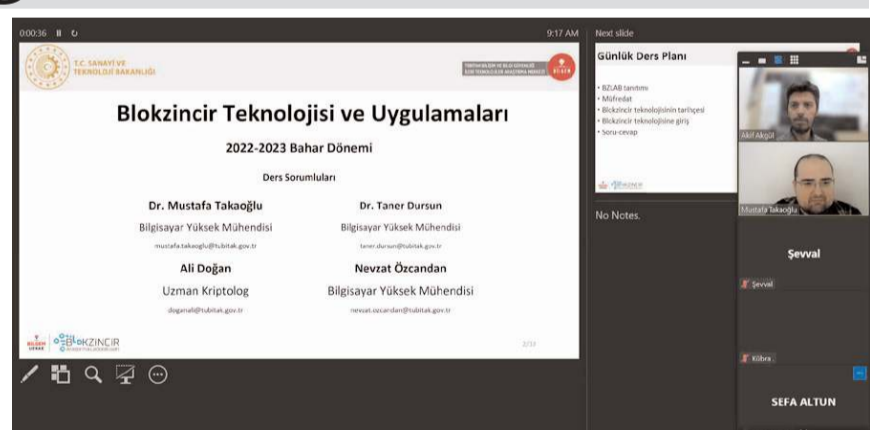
0:00:36 ⏸ ↻ 9:17 AM Next slide

T.C. SANAYİ VE TEKNOLOJİ BAKANLIĞI

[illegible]

Blokzincir Teknolojisi ve Uygulamaları

2022-2023 Bahar Dönemi

Ders Sorumluları

Dr. Mustafa Takaoğlu
Bilgisayar Yüksek Mühendisi
mustafa.takaoglu@tubitak.gov.tr

Dr. Taner Dursun
Bilgisayar Yüksek Mühendisi
taner.dursun@tubitak.gov.tr

Ali Doğan
Uzman Kriptolog
doganali@tubitak.gov.tr

Nevzat Özcandan
Bilgisayar Yüksek Mühendisi
nevzat.ozcandan@tubitak.gov.tr

BLOKZINCIR

2/11

Günlük Ders Planı

• BZLAB tanıtımı
• Müfredat
• Blokzincir teknolojisinin tarihçesi
• Blokzincir teknolojisine giriş
• Soru-cevap

No Notes.

Akif Akgül

Mustafa Takaoğlu

Şevval

Şevval

Kübra

SEFA ALTUN